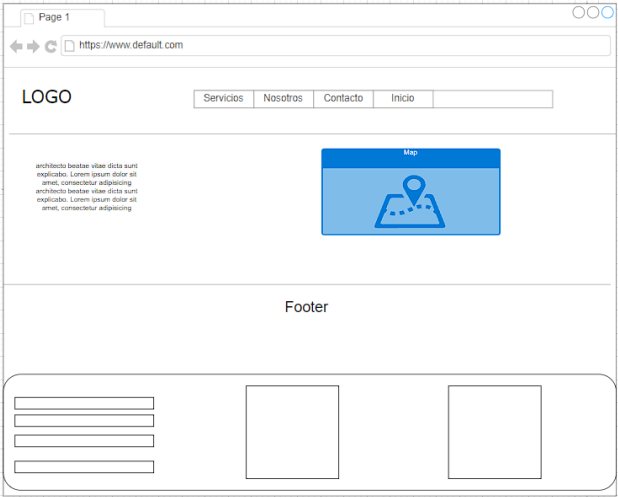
Page 1

https://www.default.com

LOGO

| Servicios | Nosotros | Contacto | Inicio | |
|---|---|---|---|---|

architecto beatae vitae dicta sunt explicabo. Lorem ipsum dolor sit amet, consectetur adipisicing architecto beatae vitae dicta sunt explicabo. Lorem ipsum dolor sit amet, consectetur adipisicing

Map

Footer